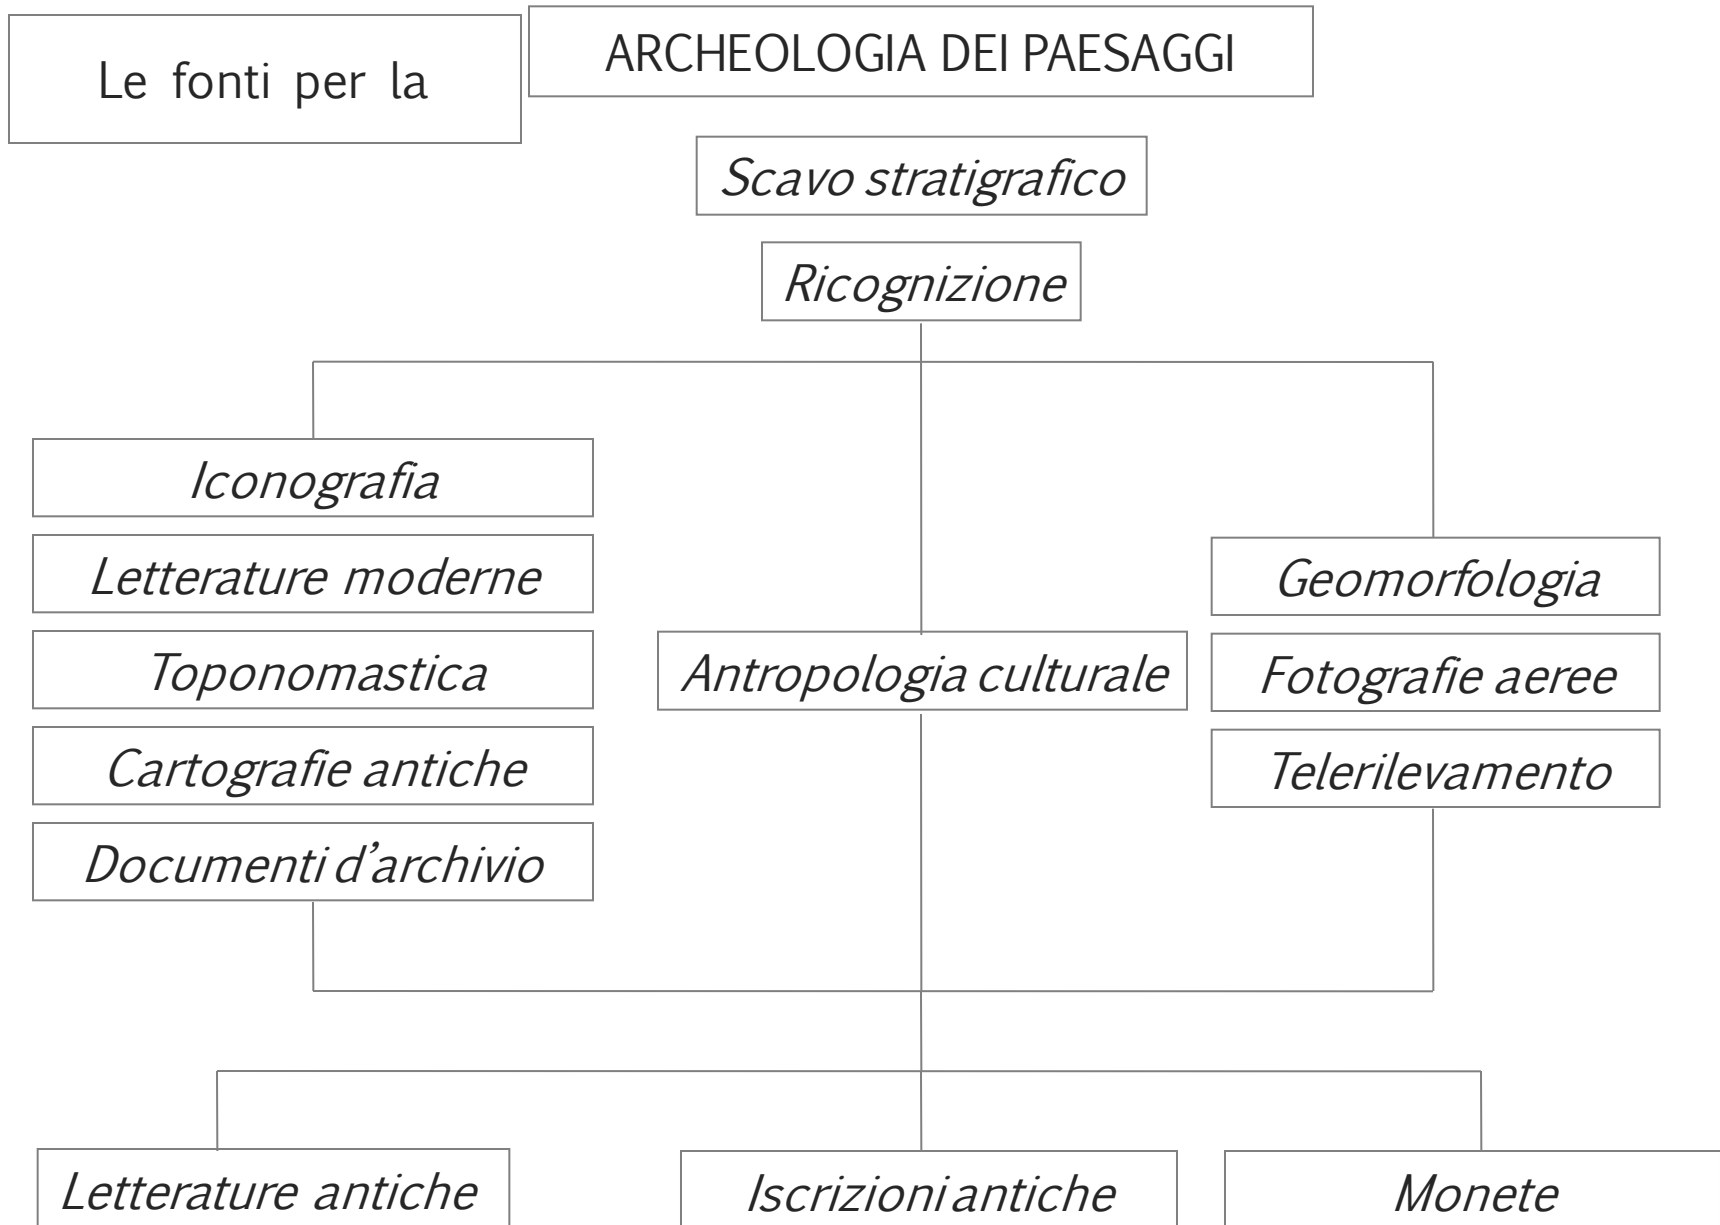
Le fonti per la

ARCHEOLOGIA DEI PAESAGGI

Scavo stratigrafico

Ricognizione

Iconografia

Letterature moderne

Toponomastica

Cartografie antiche

Documenti d'archivio

Antropologia culturale

Geomorfologia

Fotografie aeree

Telerilevamento

Letterature antiche

Iscrizioni antiche

Monete